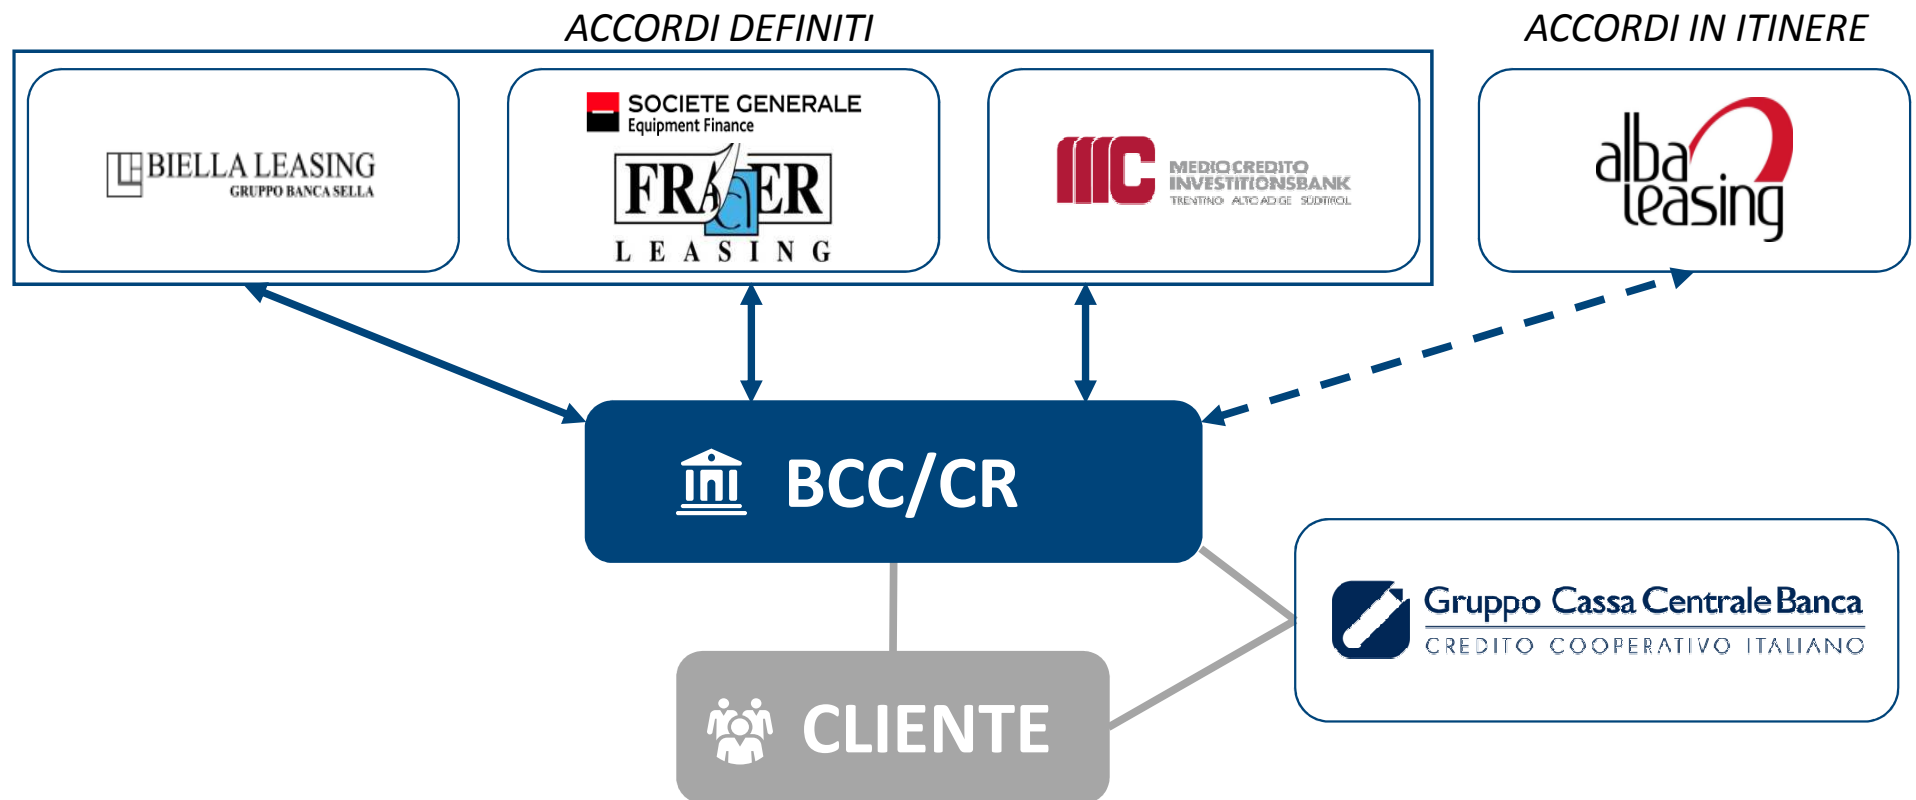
ACCORDI DEFINITI

ACCORDI IN ITINERE

BIELLA LEASING
GRUPPO BANCA SELLA

SOCIETE GENERALE
Equipment Finance
FRAER
LEASING

MEDIOCREDITO
INVESTITIONSBANK
TRENTINO ALTO ADIGE SÜDTIROL

alba leasing

BCC/CR

Gruppo Cassa Centrale Banca
CREDITO COOPERATIVO ITALIANO

CLIENTE